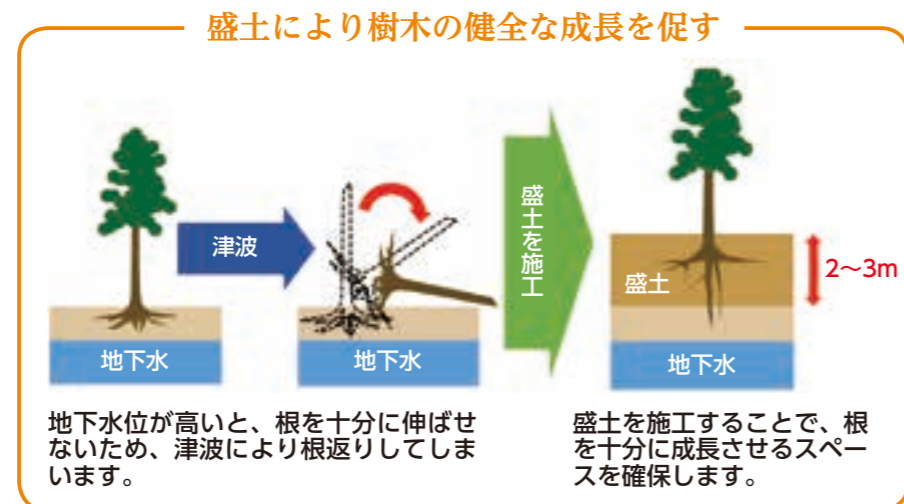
盛土により樹木の健全な成長を促す

津波

地下水

地下水

盛土を施工

盛土

2～3m

地下水

地下水位が高いと、根を十分に伸ばせないため、津波により根返りしてしまいます。

盛土を施工することで、根を十分に成長させるスペースを確保します。